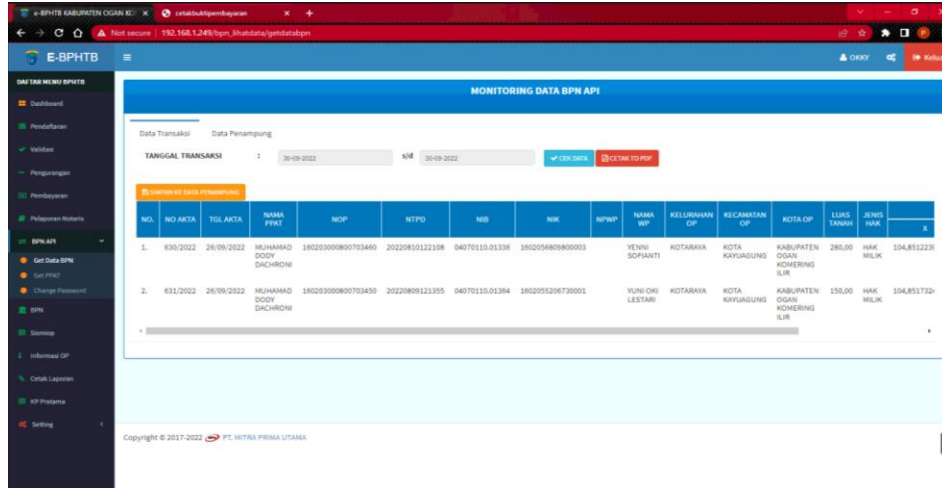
e-BPHTB KABUPATEN OGAN KO × cetakbuktipembayaran × +

Not secure | 192.168.1.249/bpn_lihatdata/getdatabpn

E-BPHTB

OKKY Kelu

DAFTAR MENU BPHTB
Dashboard
Pendaftaran
Validasi
Pengurangan
Pembayaran
Pelaporan Notaris
BPN API
Get Data BPN
Get PPAT
Change Password
BPN
Sismiop
Informasi OP
Cetak Laporan
KP Pratama
Setting

MONITORING DATA BPN API

Data Transaksi Data Penampung

TANGGAL TRANSAKSI : 30-09-2022 s/d 30-09-2022 CEK DATA CETAK TO PDF

SIMPAN KE DATA PENAMPUNG

| NO. | NO AKTA | TGL AKTA | NAMA PPAT | NOP | NTPD | NIB | NIK | NPWP | NAMA WP | KELURAHAN OP | KECAMATAN OP | KOTA OP | LUAS TANAH | JENIS HAK | X |
|---|---|---|---|---|---|---|---|---|---|---|---|---|---|---|---|
| 1. | 630/2022 | 26/09/2022 | MUHAMAD DODY DACHRONI | 160203000800703460 | 20220810122108 | 04070110.01336 | 1602056809800003 | | YENNI SOFIANTI | KOTARAYA | KOTA KAYUAGUNG | KABUPATEN OGAN KOMERING ILIR | 280,00 | HAK MILIK | 104,851223 |
| 2. | 631/2022 | 26/09/2022 | MUHAMAD DODY DACHRONI | 160203000800703450 | 20220809121355 | 04070110.01364 | 1602055206730001 | | YUNI OKI LESTARI | KOTARAYA | KOTA KAYUAGUNG | KABUPATEN OGAN KOMERING ILIR | 150,00 | HAK MILIK | 104,851732 |

Copyright © 2017-2022 PT. MITRA PRIMA UTAMA